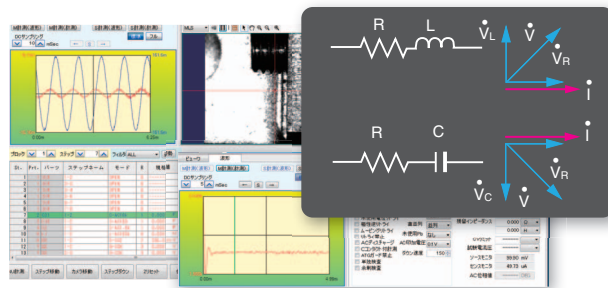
R L $\dot{V}_L$ $\dot{V}$ $\dot{V}_R$ $\dot{I}$

R C $\dot{I}$ $\dot{V}_R$ $\dot{V}_C$ $\dot{V}$

ブロック ステップ フィルタ ALL

ステップ移動 カバラ移動 ステップダウン リセット

ビューワ 波形

DCサンプリング

ツェナコモニタ

ソースモニタ 99.90 mV

センスモニタ 49.73 uA

AC位相値